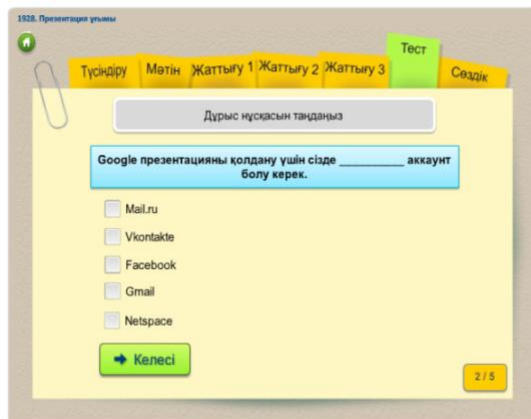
1928. Презентация ұғымы

Түсіндіру Мәтін Жаттығу 1 Жаттығу 2 Жаттығу 3 Тест Сөздік

Дұрыс нұсқасын таңдаңыз

Google презентацияны қолдану үшін сізде __________ аккаунт болу керек.

Mail.ru
Vkontakte
Facebook
Gmail
Netspace

Келесі

2 / 5